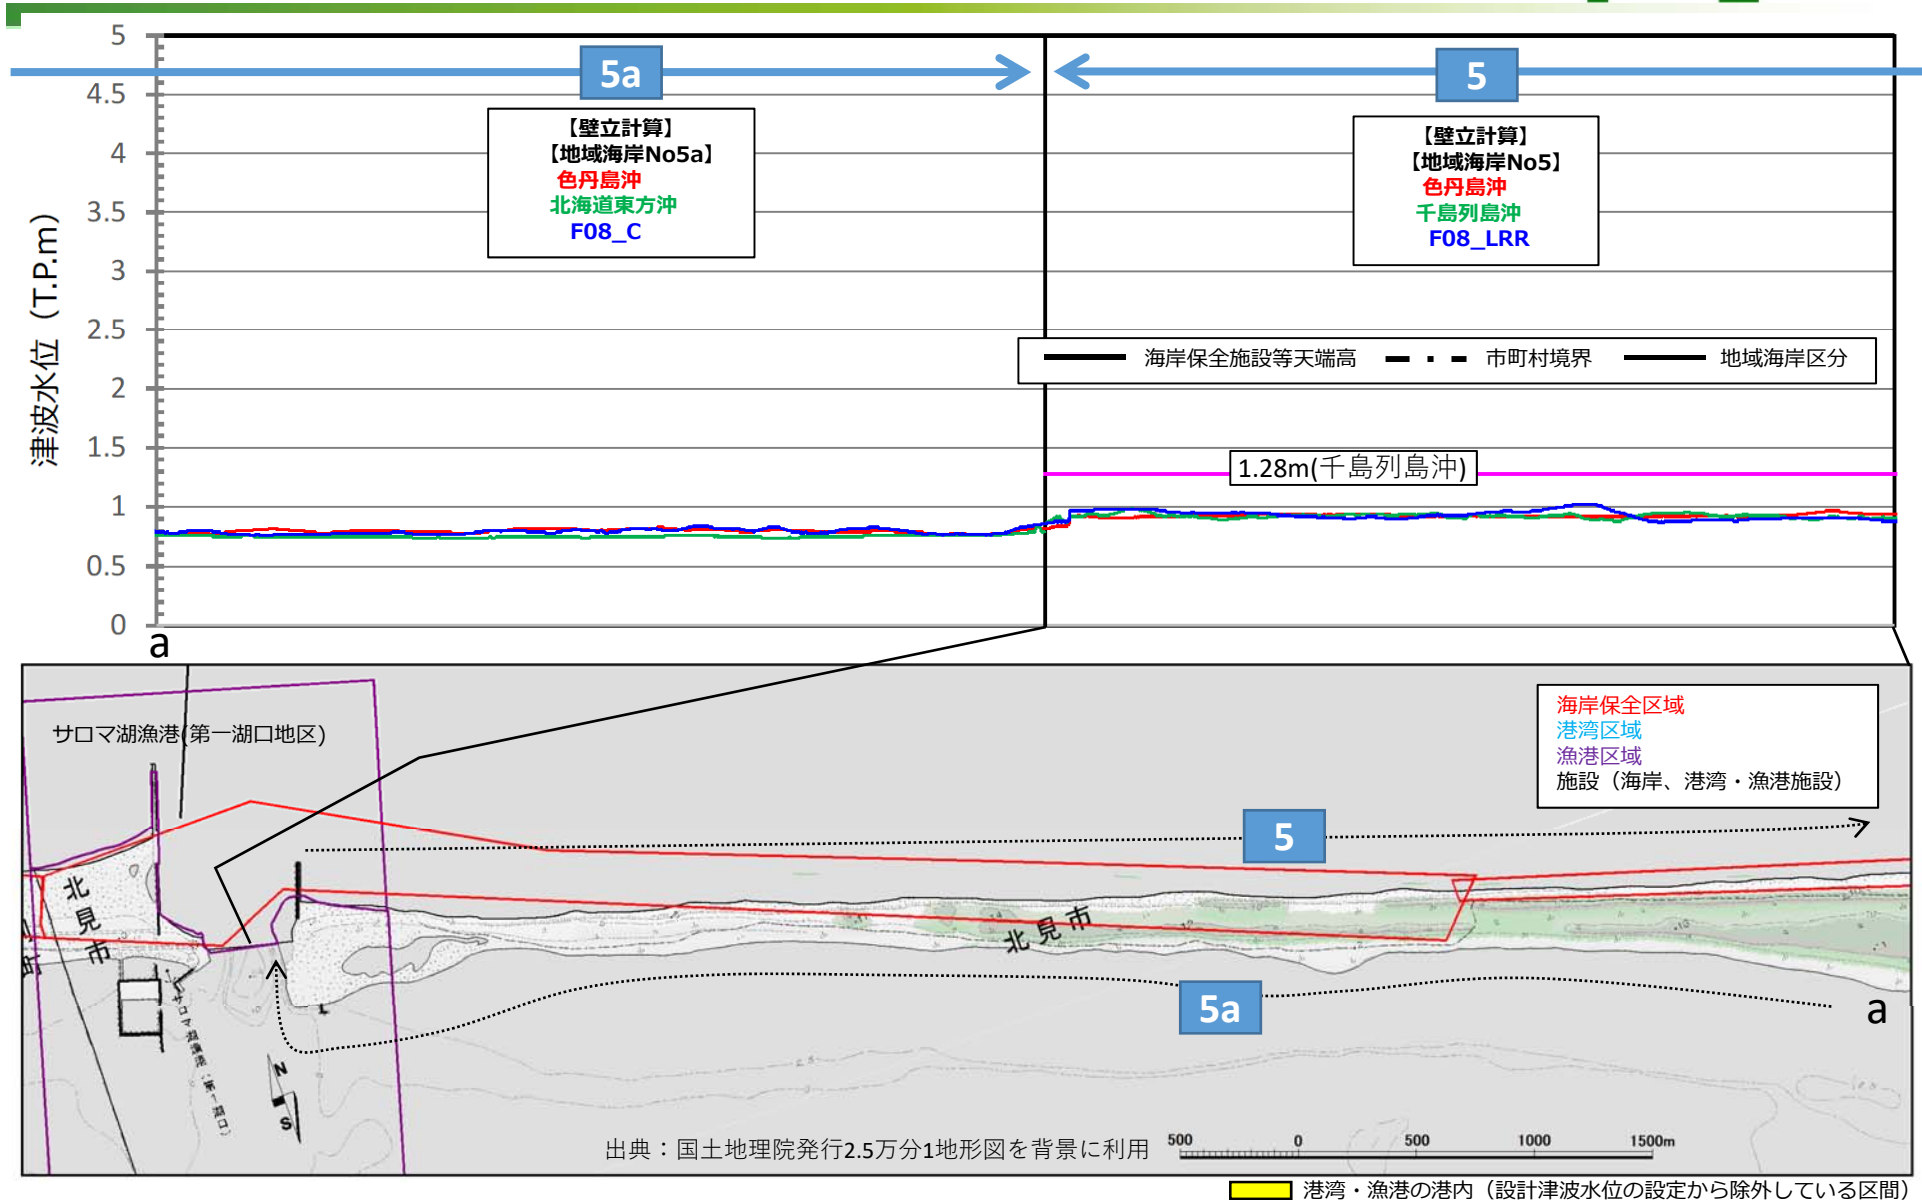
5
4.5
4
3.5
3
2.5
2
1.5
1
0.5
0

津波水位（T.P.m）

5a

5

【壁立計算】
【地域海岸No5a】
色丹島沖
北海道東方沖
F08_C

【壁立計算】
【地域海岸No5】
色丹島沖
千島列島沖
F08_LRR

海岸保全施設等天端高　市町村境界　地域海岸区分

1.28m(千島列島沖)

a

サロマ湖漁港(第一湖口地区)

海岸保全区域
港湾区域
漁港区域
施設（海岸、港湾・漁港施設）

5

北見市

北見市

サロマ湖漁港（第一湖口）

5a

a

N
S

出典：国土地理院発行2.5万分1地形図を背景に利用

500　0　500　1000　1500m

港湾・漁港の港内（設計津波水位の設定から除外している区間）